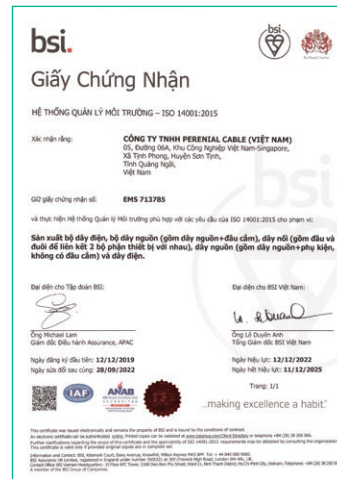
bsi.

bsi

Giấy Chứng Nhận

HỆ THỐNG QUẢN LÝ MÔI TRƯỜNG – ISO 14001:2015

Xác nhận rằng:

CÔNG TY TNHH PERENIAL CABLE (VIỆT NAM)
05, Đường 06A, Khu Công Nghiệp Việt Nam-Singapore, Xã Tịnh Phong, Huyện Sơn Tịnh, Tỉnh Quảng Ngãi, Việt Nam

Giữ giấy chứng nhận số: EMS 713785

và thực hiện Hệ thống Quản lý Môi trường phù hợp với các yêu cầu của ISO 14001:2015 cho phạm vi:

Sản xuất bộ dây điện, bộ dây nguồn (gồm dây nguồn+đầu cắm), dây nối (gồm đầu và đuôi để liên kết 2 bộ phận thiết bị với nhau), dây nguồn (gồm dây nguồn+phụ kiện, không có đầu cắm) và dây điện.

Đại diện cho Tập đoàn BSI:

Ông Michael Lam
Giám đốc Điều hành Assurance, APAC

Ngày đăng ký đầu tiên: 12/12/2019
Ngày sửa đổi sau cùng: 28/09/2022

Đại diện cho BSI Việt Nam:

Ông Lê Duyên Anh
Tổng Giám đốc BSI Việt Nam

Ngày hiệu lực: 12/12/2022
Ngày hết hiệu lực: 11/12/2025

Trang: 1/1

IAF ANAB

...making excellence a habit.™

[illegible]